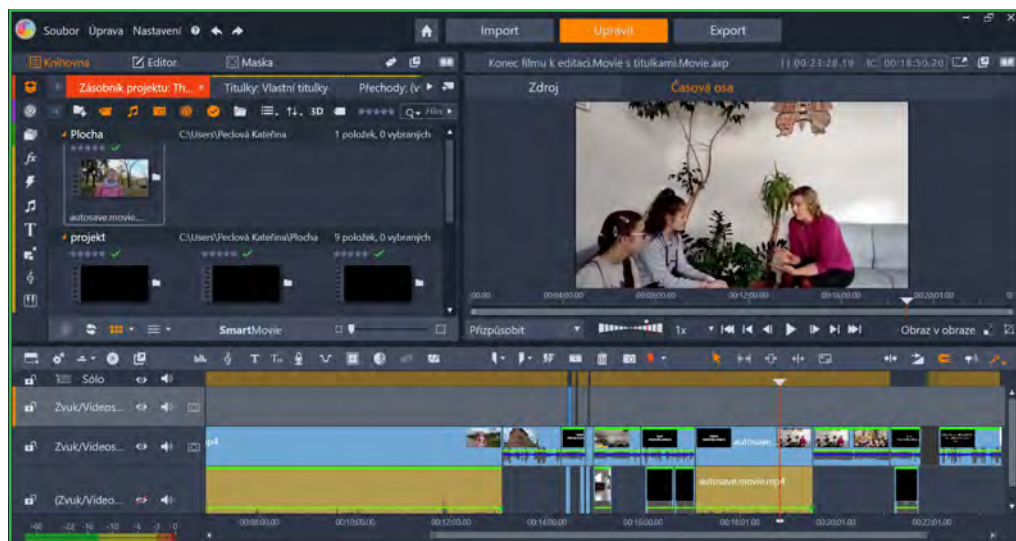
Soubor Úprava Nastavení

Import Upravit Export

Knihovna Editor Maska

Zásobník projektu: Th... × Titulky: Vlastní titulky Přechody: (v:

Konec filmu k editaci.Movie s titulkami.Movie.axp 00:23:28.19 TC 00:18:50.20

Zdroj Časová osa

3D Filtr

Plocha C:\Users\Peclová Kateřina 1 položek, 0 vybraných

autosave.movie....

projekt C:\Users\Peclová Kateřina\Plocha 9 položek, 0 vybraných

SmartMovie

00:00 00:04:00.00 00:08:00.00 00:12:00.00 00:16:00.00 00:20:01.00

Přizpůsobit 1x Obraz v obraze

Sólo

Zvuk/Videos...

Zvuk/Videos...

(Zvuk/Video...

p4

autosave...

autosave.movie.mp4

-60 -22 -16 -10 -6 -3 0

00:00:00.00 00:10:00.00 00:12:00.00 00:14:00.00 00:16:00.00 00:18:01.00 00:20:01.00 00:22:01.00